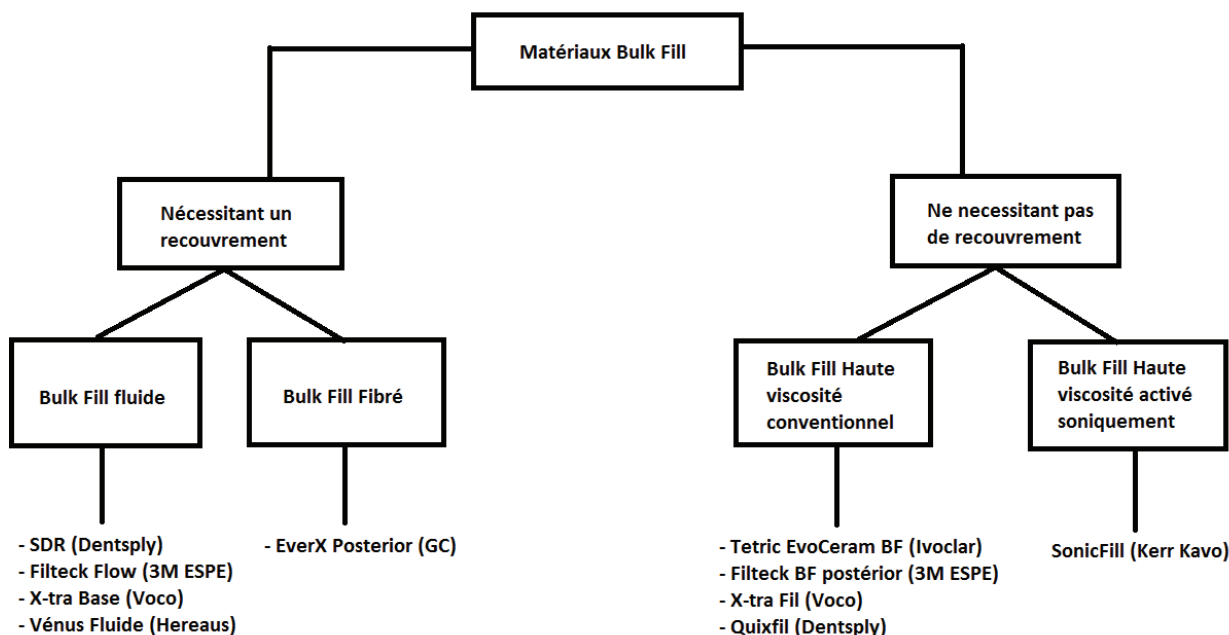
Matériaux Bulk Fill

Nécessitant un recouvrement

Ne necessitant pas de recouvrement

Bulk Fill fluide

Bulk Fill Fibré

Bulk Fill Haute viscosité conventionnel

Bulk Fill Haute viscosité activé soniquement

- SDR (Dentsply)
- Filteck Flow (3M ESPE)
- X-tra Base (Voco)
- Vénus Fluide (Hereaus)

- EverX Posterior (GC)

- Tetric EvoCeram BF (Ivoclar)
- Filteck BF postérior (3M ESPE)
- X-tra Fil (Voco)
- Quixfil (Dentsply)

SonicFill (Kerr Kavo)